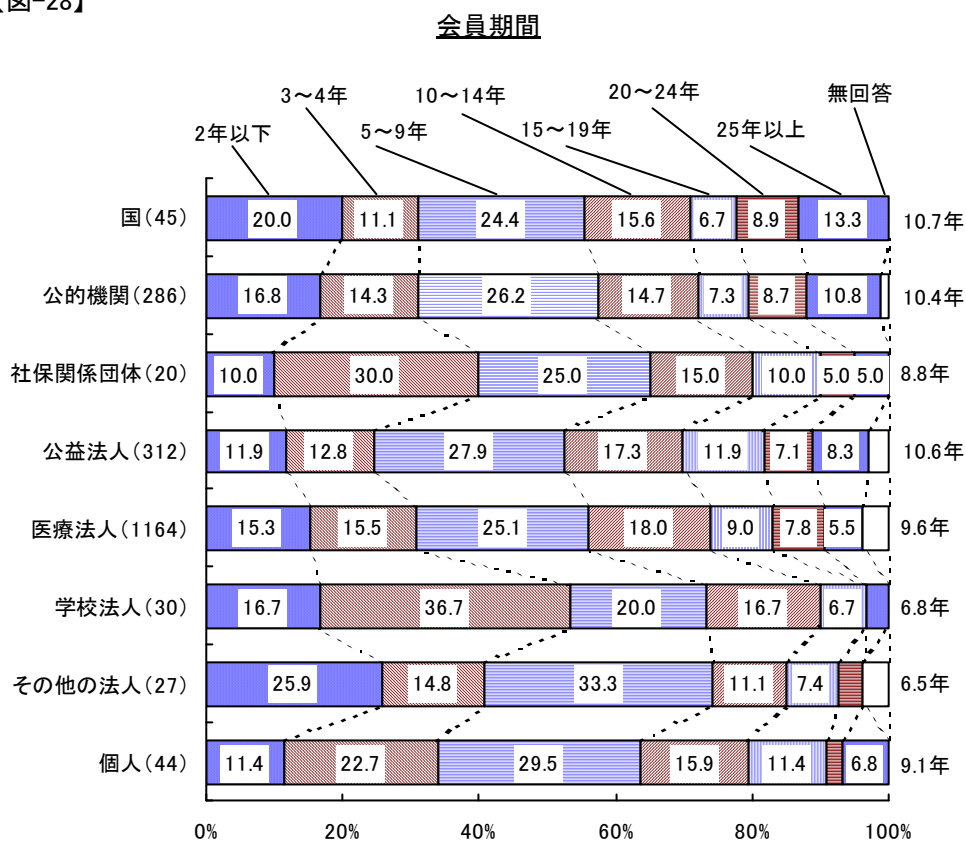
【図-28】

会員期間

2年以下
3～4年
5～9年
10～14年
15～19年
20～24年
25年以上
無回答

| | 2年以下 | 3～4年 | 5～9年 | 10～14年 | 15～19年 | 20～24年 | 25年以上 | |
|---|---|---|---|---|---|---|---|---|
| 国(45) | 20.0 | 11.1 | 24.4 | 15.6 | 6.7 | 8.9 | 13.3 | 10.7年 |
| 公的機関(286) | 16.8 | 14.3 | 26.2 | 14.7 | 7.3 | 8.7 | 10.8 | 10.4年 |
| 社保関係団体(20) | 10.0 | 30.0 | 25.0 | 15.0 | 10.0 | 5.0 | 5.0 | 8.8年 |
| 公益法人(312) | 11.9 | 12.8 | 27.9 | 17.3 | 11.9 | 7.1 | 8.3 | 10.6年 |
| 医療法人(1164) | 15.3 | 15.5 | 25.1 | 18.0 | 9.0 | 7.8 | 5.5 | 9.6年 |
| 学校法人(30) | 16.7 | 36.7 | 20.0 | 16.7 | 6.7 | | | 6.8年 |
| その他の法人(27) | 25.9 | 14.8 | 33.3 | 11.1 | 7.4 | | | 6.5年 |
| 個人(44) | 11.4 | 22.7 | 29.5 | 15.9 | 11.4 | | 6.8 | 9.1年 |

0%
20%
40%
60%
80%
100%